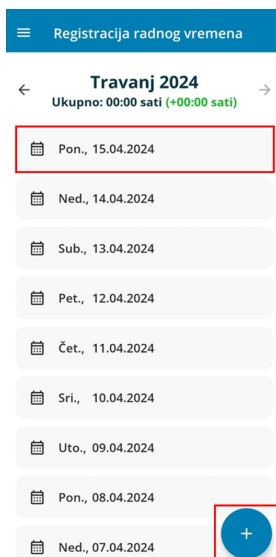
Registracija radnog vremena

←
Travanj 2024
Ukupno: 00:00 sati (+00:00 sati)
→

Pon., 15.04.2024

Ned., 14.04.2024

Sub., 13.04.2024

Pet., 12.04.2024

Čet., 11.04.2024

Sri., 10.04.2024

Uto., 09.04.2024

Pon., 08.04.2024

Ned., 07.04.2024

+